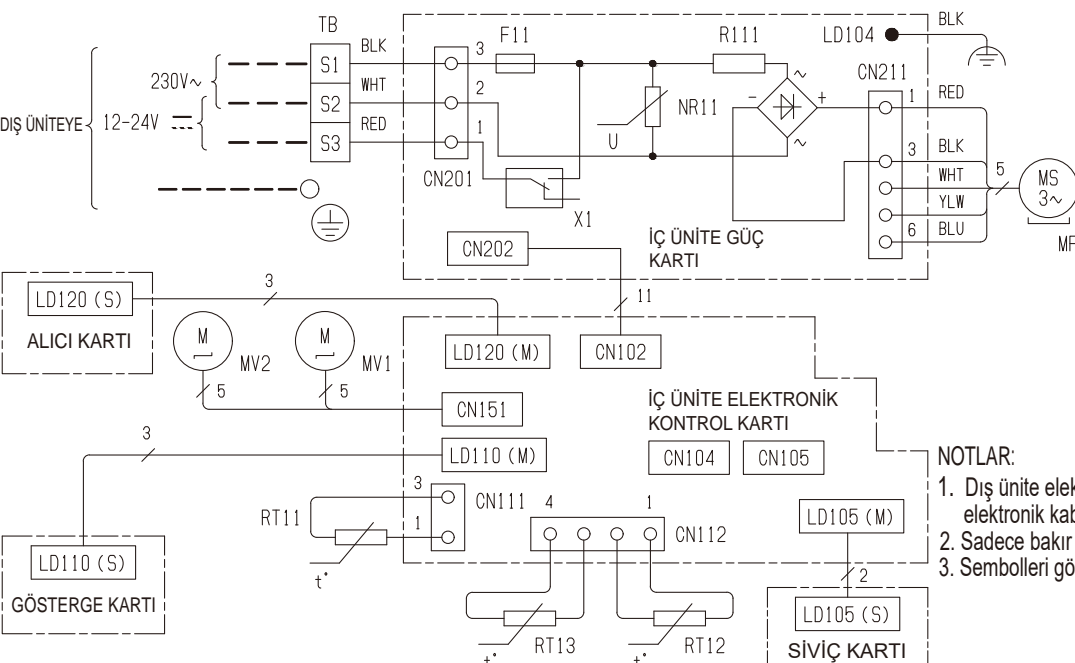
TB
BLK
LD104
BLK
230V~
S1
BLK
3
F11
R111
CN211
DIŞ ÜNİTEYE
12-24V
S2
WHT
2
NR11
-
+
1
RED
S3
RED
1
U
~
~
CN201
3
BLK
5
WHT
MS
3~
YLW
X1
6
BLU
MF
CN202
İÇ ÜNİTE GÜÇ KARTI
3
11
LD120 (S)
ALICI KARTI
M
M
MV2
MV1
LD120 (M)
CN102
5
5
CN151
İÇ ÜNİTE ELEKTRONİK KONTROL KARTI
3
LD110 (M)
CN104
CN105
NOTLAR:
1. Dış ünite elek
elektronik kab
2. Sadece bakır
3. Sembolleri gö
3
CN111
4
1
RT11
CN112
LD105 (M)
1
LD110 (S)
t°
2
GÖSTERGE KARTI
LD105 (S)
t°
RT13
t°
RT12
SİVİÇ KARTI